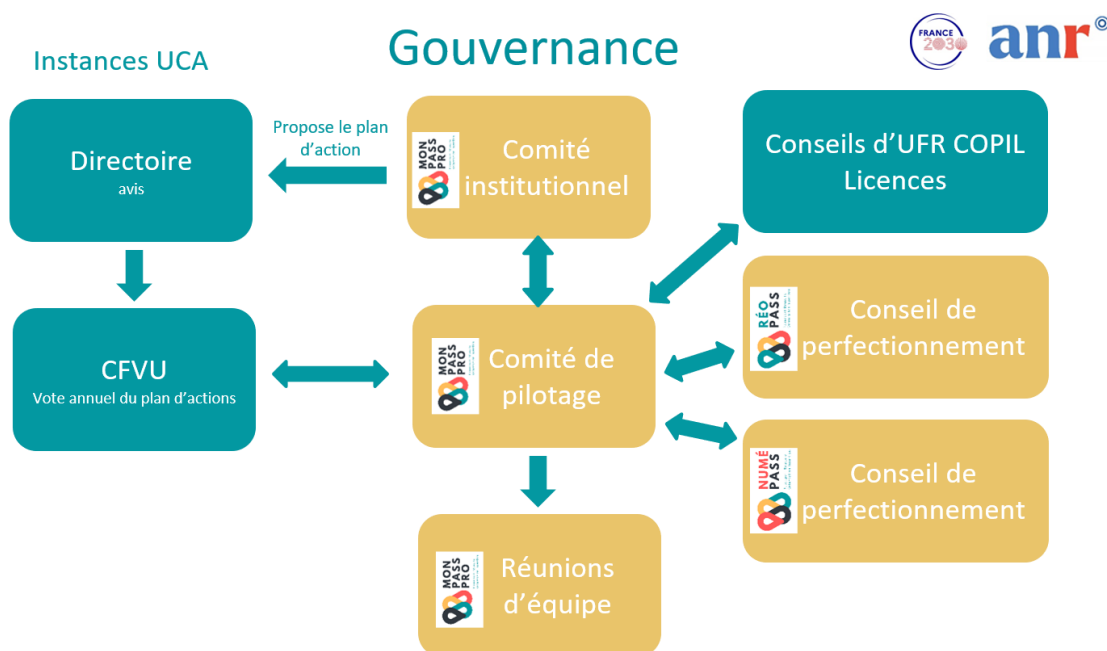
Gouvernance

FRANCE 2030

anr

Instances UCA

Directoire
avis

Propose le plan d'action

MON PASS PRO

Comité institutionnel

Conseils d'UFR COPIL Licences

CFVU
Vote annuel du plan d'actions

MON PASS PRO

Comité de pilotage

RÉO PASS

Conseil de perfectionnement

NUMÉ PASS

Conseil de perfectionnement

MON PASS PRO

Réunions d'équipe